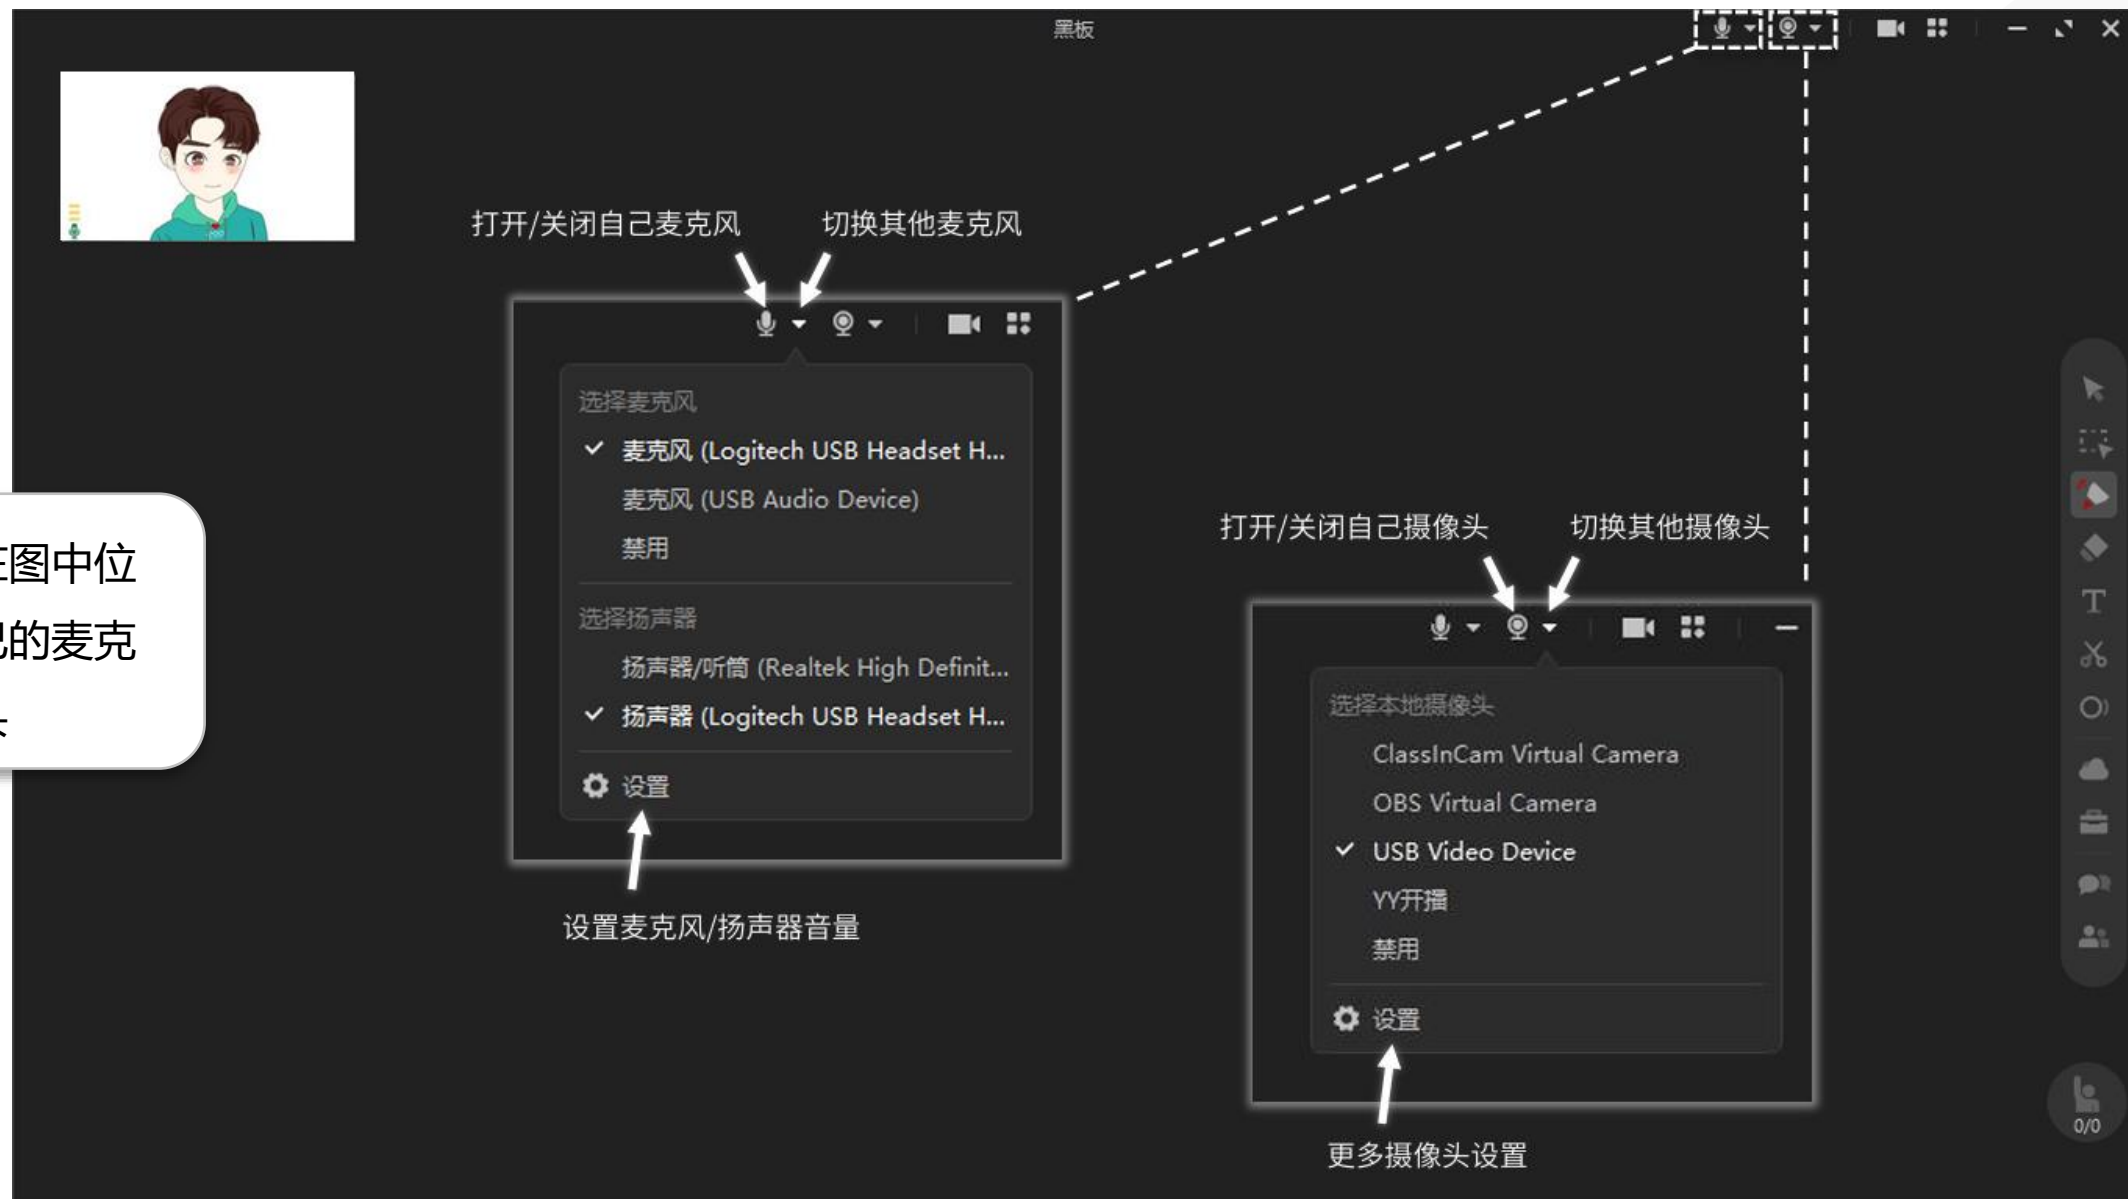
黑板

打开/关闭自己麦克风

切换其他麦克风

选择麦克风

麦克风 (Logitech USB Headset H...

麦克风 (USB Audio Device)

禁用

选择扬声器

扬声器/听筒 (Realtek High Definit...

扬声器 (Logitech USB Headset H...

设置

设置麦克风/扬声器音量

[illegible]图中位

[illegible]的麦克

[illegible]

打开/关闭自己摄像头

切换其他摄像头

选择本地摄像头

ClassInCam Virtual Camera

OBS Virtual Camera

USB Video Device

YY开播

禁用

设置

更多摄像头设置

0/0